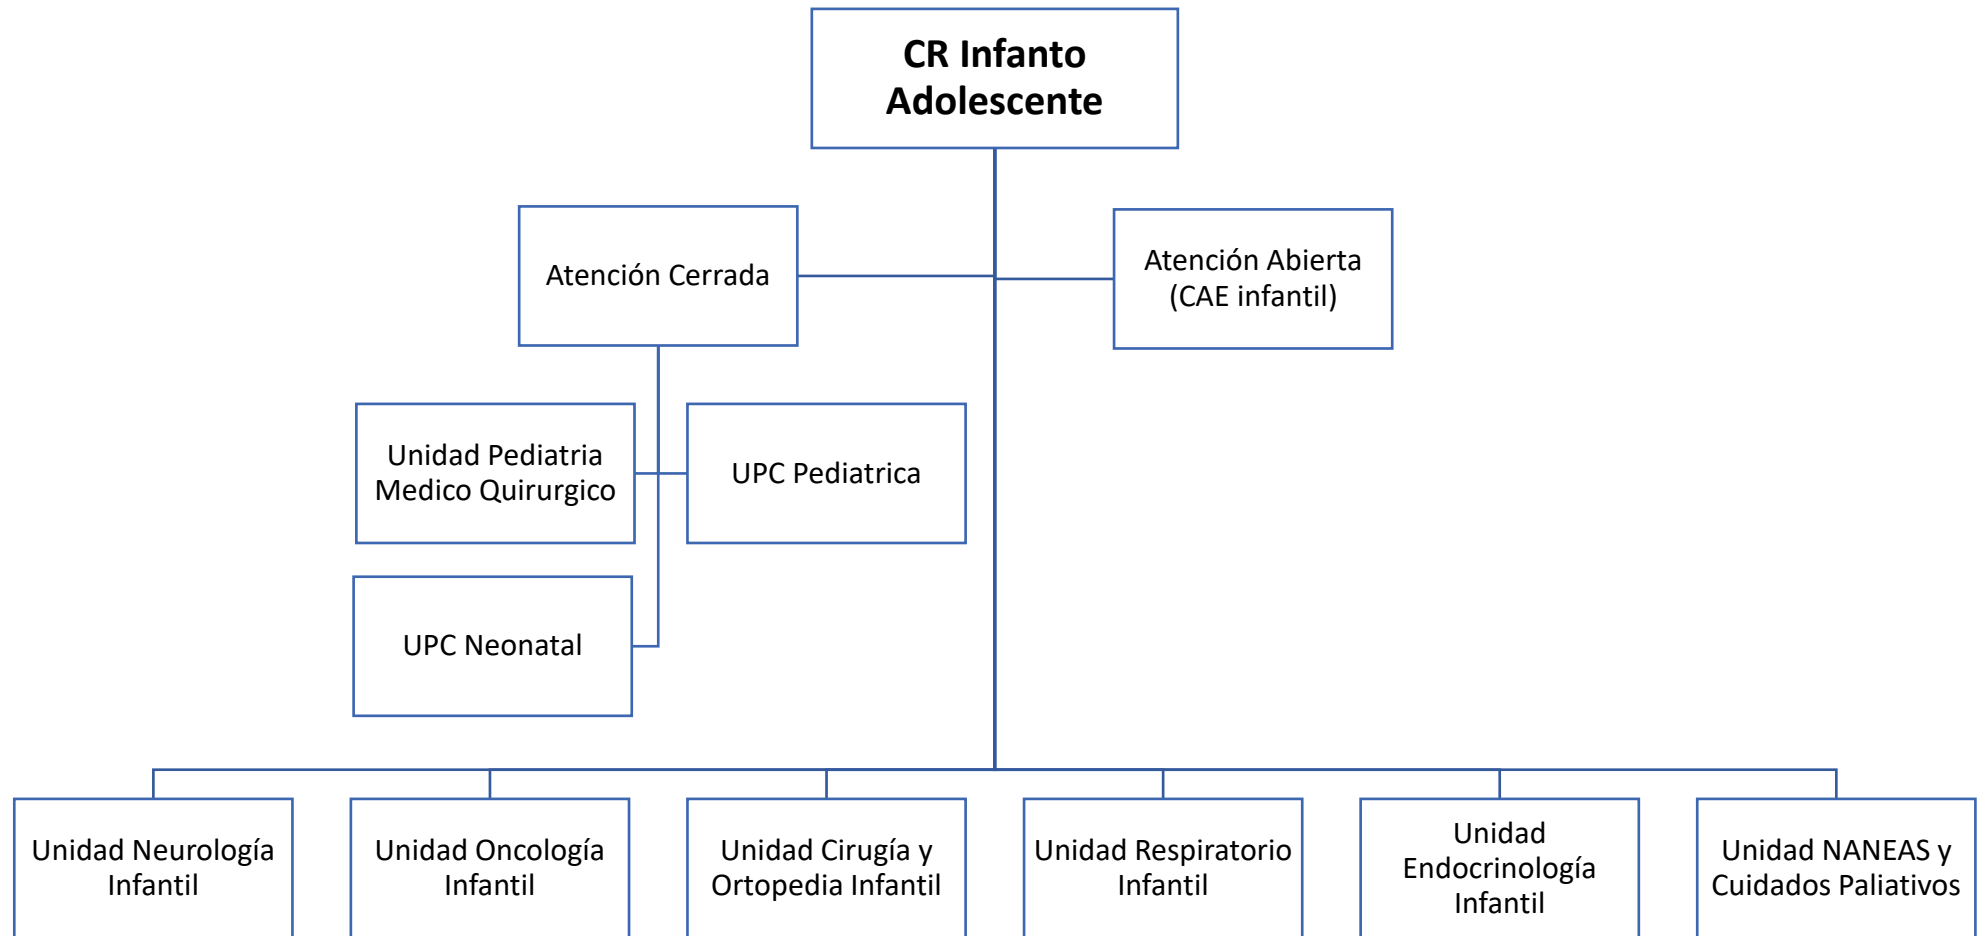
CR Infanto Adolescente

Atención Cerrada

Atención Abierta (CAE infantil)

Unidad Pediatria Medico Quirurgico

UPC Pediatrica

UPC Neonatal

Unidad Neurología Infantil

Unidad Oncología Infantil

Unidad Cirugía y Ortopedia Infantil

Unidad Respiratorio Infantil

Unidad Endocrinología Infantil

Unidad NANEAS y Cuidados Paliativos